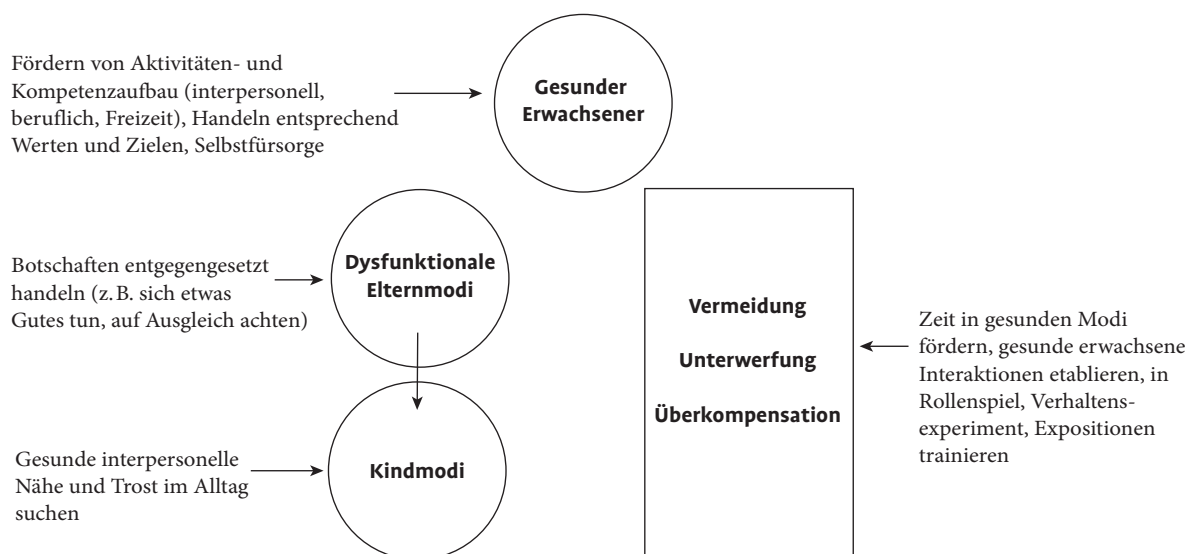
Fördern von Aktivitäten- und Kompetenzaufbau (interpersonell, beruflich, Freizeit), Handeln entsprechend Werten und Zielen, Selbstfürsorge

Gesunder Erwachsener

Botschaften entgegengesetzt handeln (z. B. sich etwas Gutes tun, auf Ausgleich achten)

Dysfunktionale Elternmodi

Vermeidung

Unterwerfung

Überkompensation

Zeit in gesunden Modi fördern, gesunde erwachsene Interaktionen etablieren, in Rollenspiel, Verhaltensexperiment, Expositionen trainieren

Gesunde interpersonelle Nähe und Trost im Alltag suchen

Kindmodi